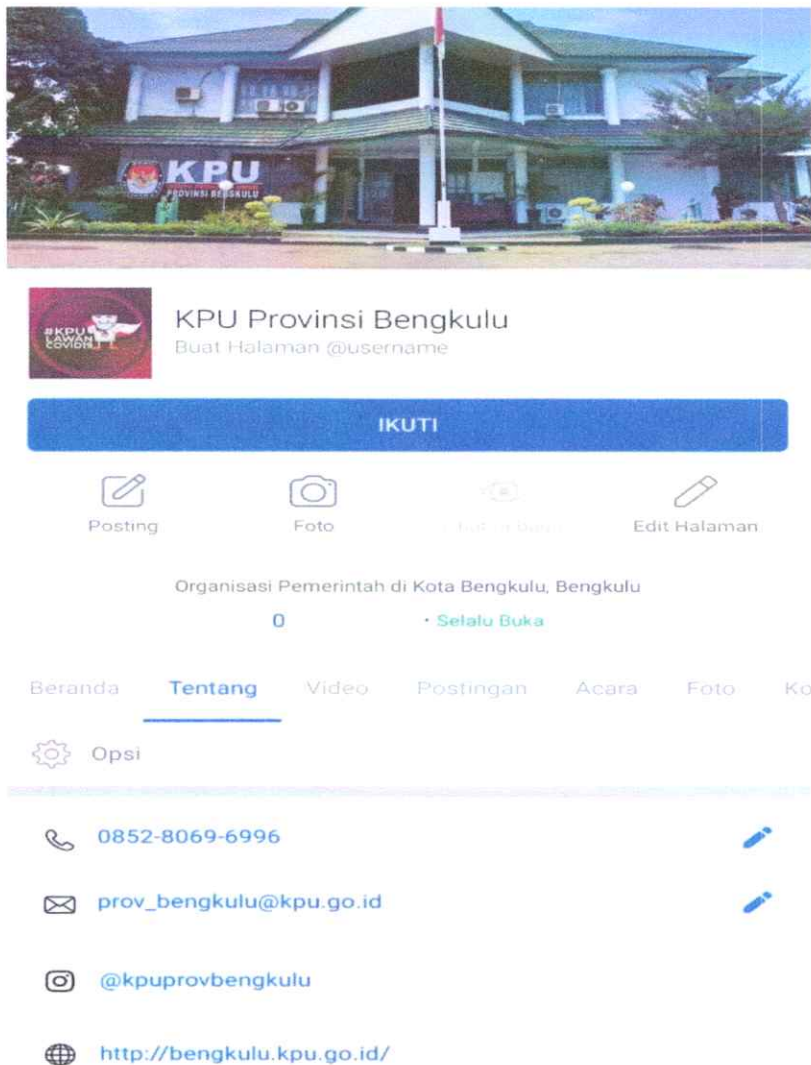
KPU
PROVINSI BENGKULU

#KPU LAWAN COVID19

KPU Provinsi Bengkulu
Buat Halaman @username

IKUTI

Posting
Foto
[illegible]
Edit Halaman

Organisasi Pemerintah di Kota Bengkulu, Bengkulu
0 · Selalu Buka

Beranda Tentang Video Postingan Acara Foto Ko

Opsi

0852-8069-6996

prov_bengkulu@kpu.go.id

@kpuprovbengkulu

http://bengkulu.kpu.go.id/